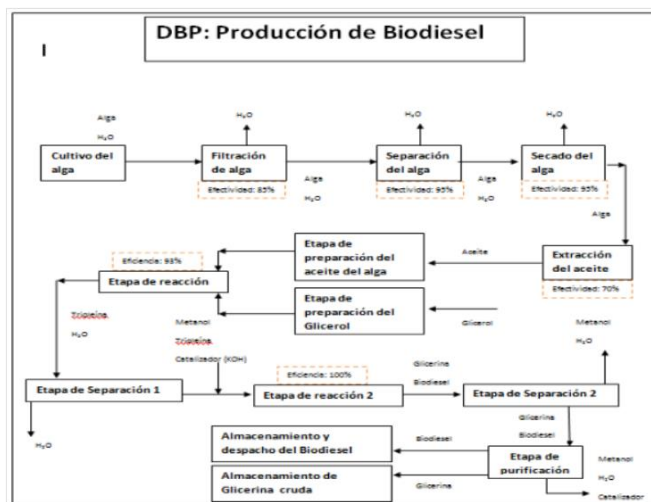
DBP: Producción de Biodiesel

I

Alga
$H_2O$

Cultivo del alga

$H_2O$

Filtración de alga

Efectividad: 85%

Alga
$H_2O$

$H_2O$

Separación del alga

Efectividad: 95%

Alga
$H_2O$

$H_2O$

Secado del alga

Efectividad: 95%

Alga

Extracción del aceite

Efectividad: 70%

Aceite

Etapa de preparación del aceite del alga

Eficiencia: 93%

Etapa de reacción

Etapa de preparación del Glicerol

Glicerol

Trioleína
$H_2O$

Metanol
Trioleína
Catalizador (KOH)

Metanol
$H_2O$

Etapa de Separación 1

Eficiencia: 100%

Etapa de reacción 2

Glicerina
Biodiesel

Etapa de Separación 2

$H_2O$

Glicerina
Biodiesel

Almacenamiento y despacho del Biodiesel

Biodiesel

Etapa de purificación

Metanol
$H_2O$
Catalizador

Almacenamiento de Glicerina cruda

Glicerina